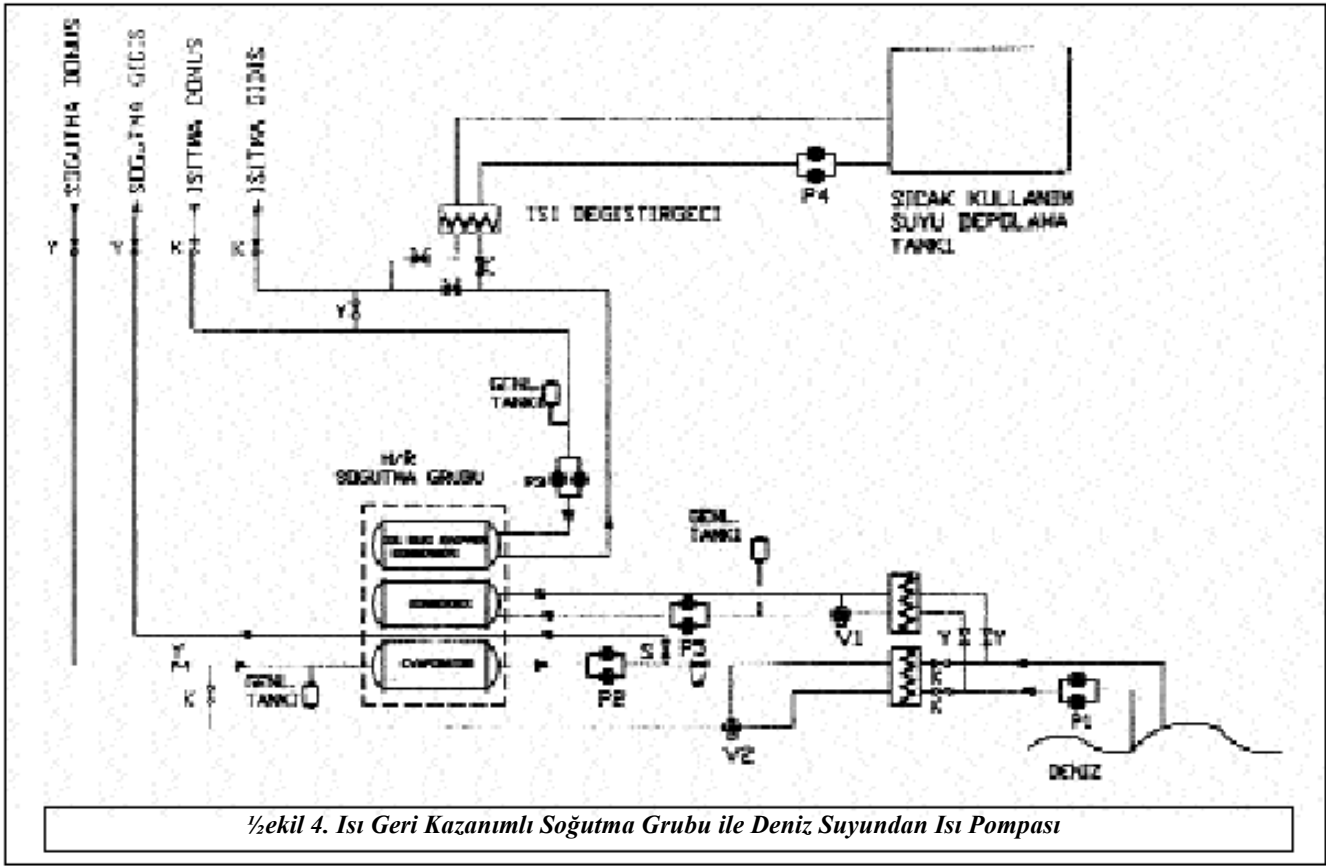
SOGUTMA DONUS
SOGUTMA GIRIS
ISITMA DONUS
ISITMA GIRIS

Y
Y
K
K

ISI DEGISTIRGECI

P4

SICAK KULLANIM SUYU DEPOLAMA TANKI

Y

GENL. TANKI

H/R SOGUTMA GRUBU

P3

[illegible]

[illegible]

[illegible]

GENL. TANKI

P5

V1

Y
Y

S

P2

K
K

K

GENL. TANKI

V2

P1

DENIZ

½ekil 4. Isı Geri Kazanımlı Soğutma Grubu ile Deniz Suyundan Isı Pompası